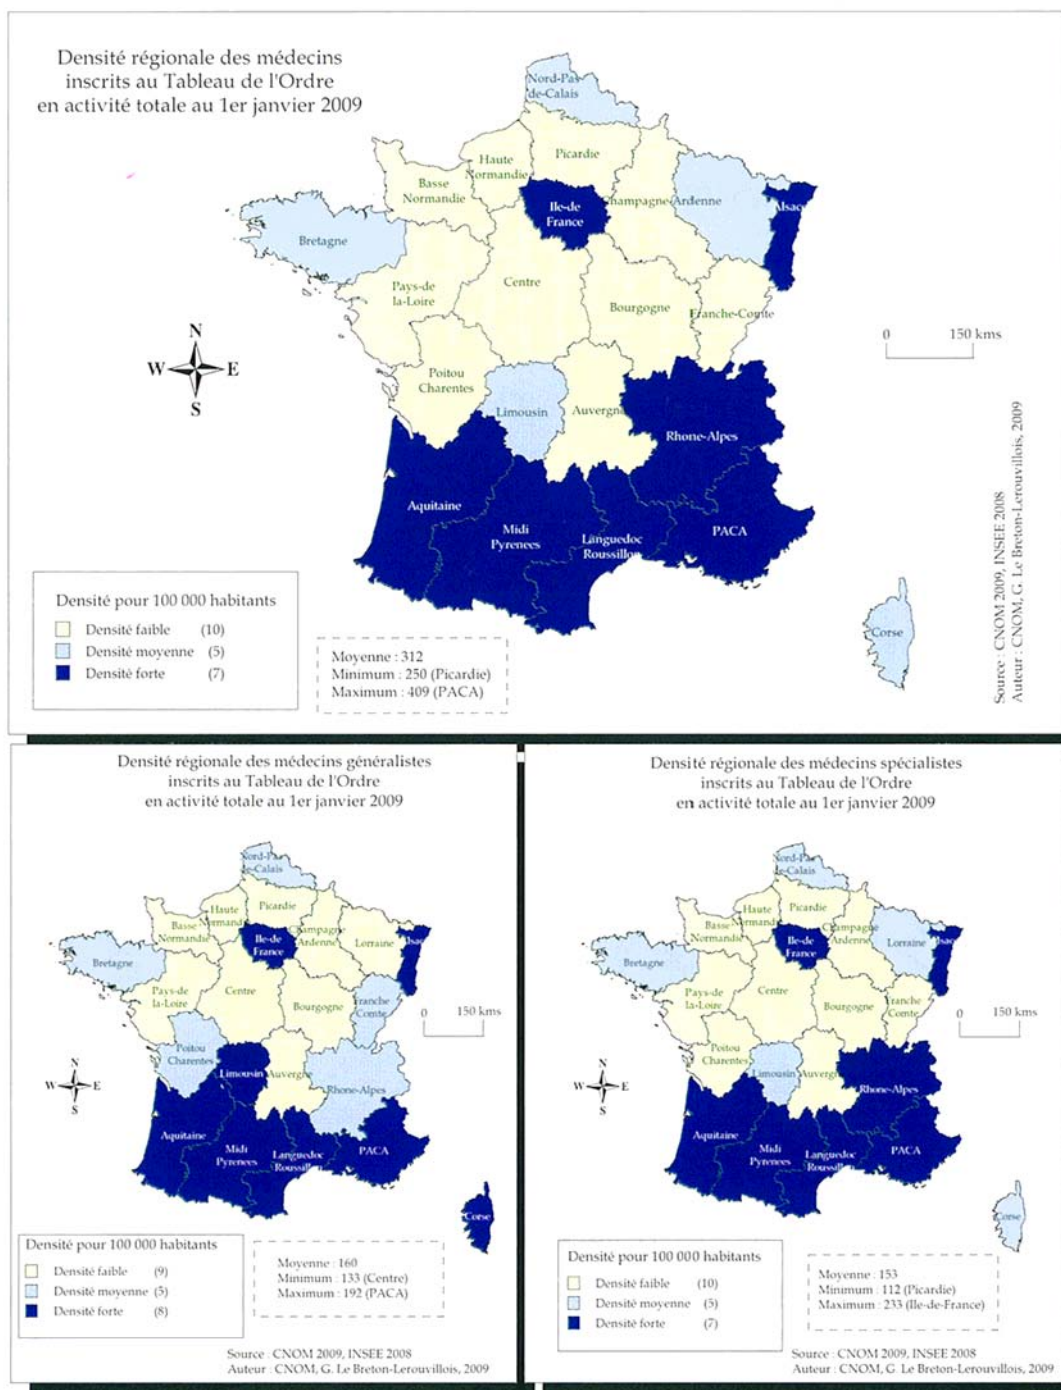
Densité régionale des médecins inscrits au Tableau de l'Ordre en activité totale au 1er janvier 2009

Nord-Pas-de-Calais
Haute Normandie
Picardie
Basse Normandie
Ile-de France
Champagne-Ardenne
Alsace
Bretagne
Pays-de la-Loire
Centre
Bourgogne
Franche-Comte
Poitou Charentes
Limousin
Auvergne
Rhone-Alpes
Aquitaine
Midi Pyrenees
Languedoc Roussillon
PACA
Corse

N
W
E
S

0
150 kms

Densité pour 100 000 habitants
Densité faible (10)
Densité moyenne (5)
Densité forte (7)

Moyenne : 312
Minimum : 250 (Picardie)
Maximum : 409 (PACA)

Source : CNOM 2009, INSEE 2008
Auteur : CNOM, G. Le Breton-Lerouvillois, 2009

Densité régionale des médecins généralistes inscrits au Tableau de l'Ordre en activité totale au 1er janvier 2009

Nord-Pas-de-Calais
Haute Normandie
Picardie
Basse Normandie
Ile-de France
Champagne Ardenne
Lorraine
Alsace
Bretagne
Pays-de la-Loire
Centre
Bourgogne
Franche Comte
Poitou Charentes
Limousin
Auvergne
Rhone-Alpes
Aquitaine
Midi Pyrenees
Languedoc Roussil
PACA
Corse

N
W
E
S

0
150 kms

Densité pour 100 000 habitants
Densité faible (9)
Densité moyenne (5)
Densité forte (8)

Moyenne : 160
Minimum : 133 (Centre)
Maximum : 192 (PACA)

Source : CNOM 2009, INSEE 2008
Auteur : CNOM, G. Le Breton-Lerouvillois, 2009

Densité régionale des médecins spécialistes inscrits au Tableau de l'Ordre en activité totale au 1er janvier 2009

Nord-Pas-de-Calais
Haute Normandie
Picardie
Basse Normandie
Ile-de France
Champagne Ardenne
Lorraine
Alsace
Bretagne
Pays-de la-Loire
Centre
Bourgogne
Franche Comte
Poitou Charentes
Limousin
Auvergne
Rhone-Alpes
Aquitaine
Midi Pyrenees
Languedoc Roussil
PACA
Corse

N
W
E
S

0
150 kms

Densité pour 100 000 habitants
Densité faible (10)
Densité moyenne (5)
Densité forte (7)

Moyenne : 153
Minimum : 112 (Picardie)
Maximum : 233 (Ile-de-France)

Source : CNOM 2009, INSEE 2008
Auteur : CNOM, G. Le Breton-Lerouvillois, 2009